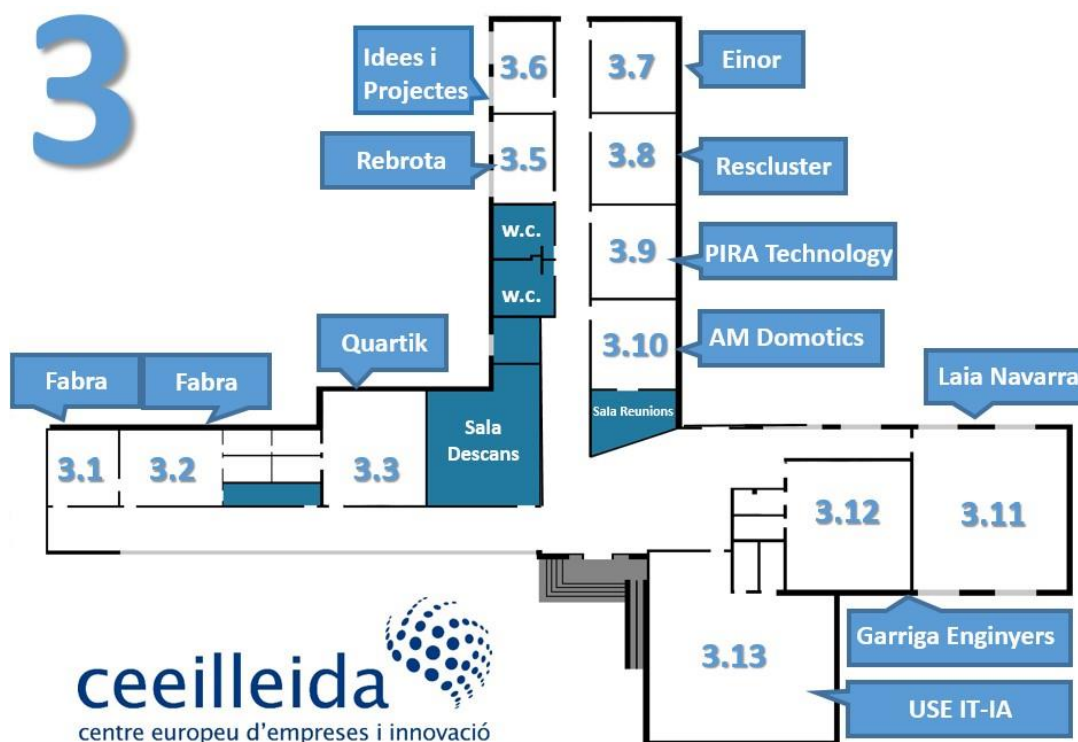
3

Idees i Projectes

3.6

3.7

Einor

Rebrota

3.5

3.8

Rescluster

w.c.

w.c.

3.9

PIRA Technology

Quartik

3.10

AM Domotics

Fabra

Fabra

Laia Navarra

Sala Reunions

Sala Descans

3.1

3.2

3.3

3.12

3.11

3.13

Garriga Enginyers

USE IT-IA

ceeilleida

centre europeu d'empreses i innovació